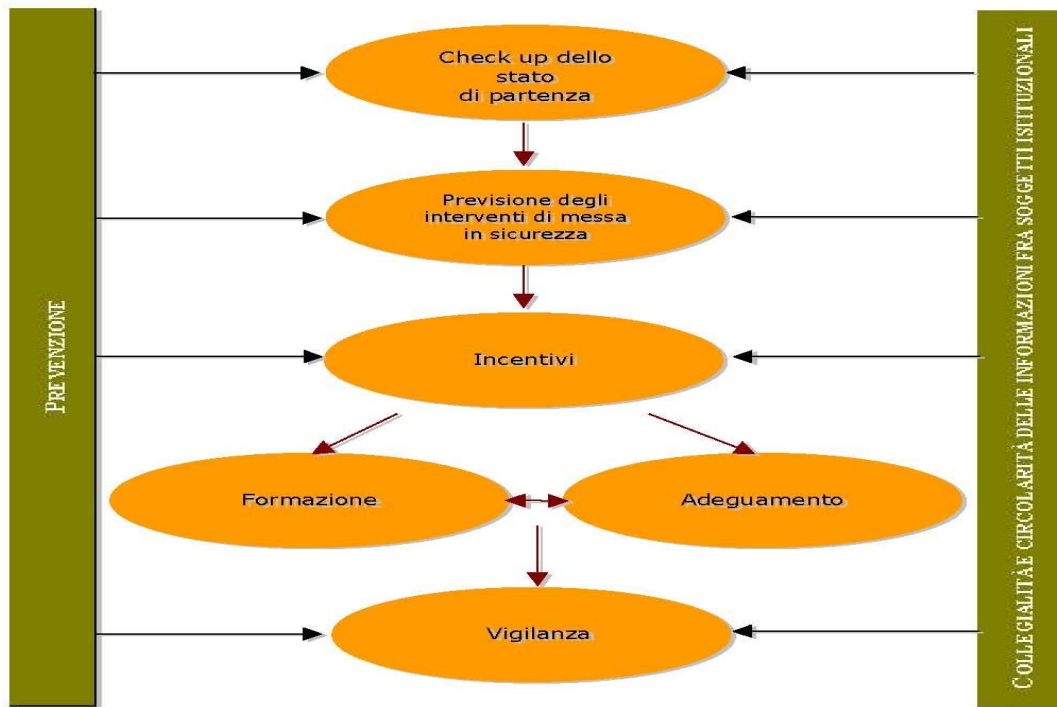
PREVENZIONE

Check up dello stato di partenza

Previsione degli interventi di messa in sicurezza

Incentivi

Formazione

Adeguamento

Vigilanza

COLLEGIALITÀ E CIRCOLARITÀ DELLE INFORMAZIONI FRA SOGGETTI ISTITUZIONALI